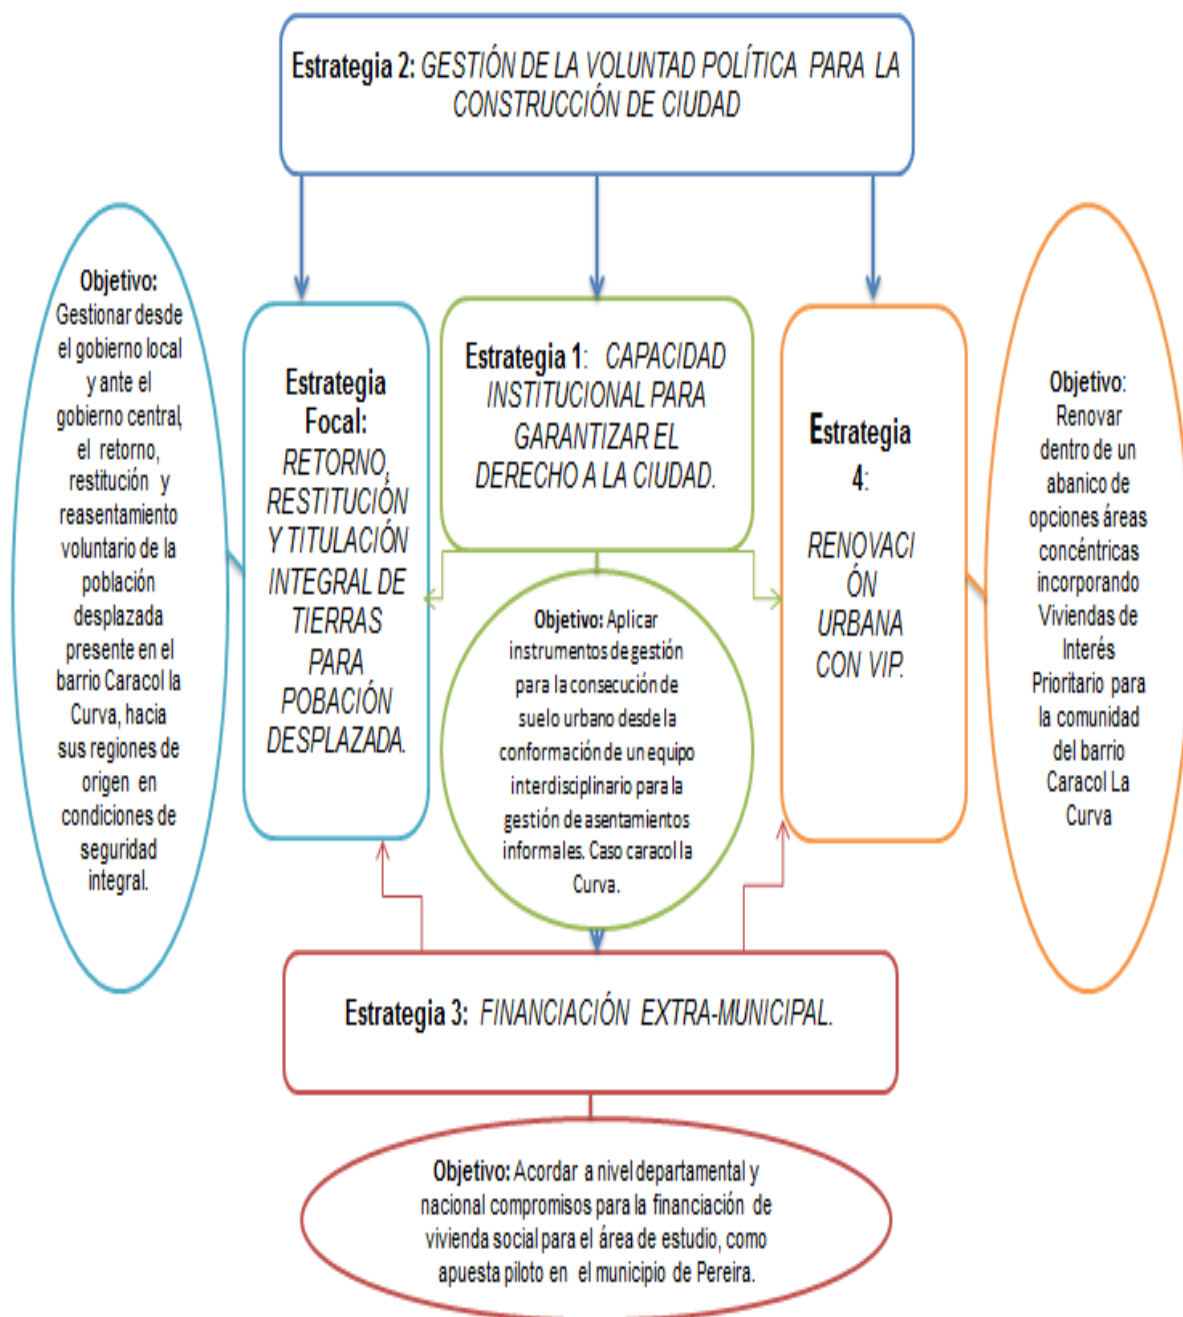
Estrategia 2: GESTIÓN DE LA VOLUNTAD POLÍTICA PARA LA CONSTRUCCIÓN DE CIUDAD

Objetivo: Gestionar desde el gobierno local y ante el gobierno central, el retorno, restitución y reasentamiento voluntario de la población desplazada presente en el barrio Caracol la Curva, hacia sus regiones de origen en condiciones de seguridad integral.

Estrategia Focal: RETORNO, RESTITUCIÓN Y TITULACIÓN INTEGRAL DE TIERRAS PARA POBACIÓN DESPLAZADA.

Estrategia 1: CAPACIDAD INSTITUCIONAL PARA GARANTIZAR EL DERECHO A LA CIUDAD.

Objetivo: Aplicar instrumentos de gestión para la consecución de suelo urbano desde la conformación de un equipo interdisciplinario para la gestión de asentamientos informales. Caso caracol la Curva.

Estrategia 4: RENOVACIÓN URBANA CON VIP.

Objetivo: Renovar dentro de un abanico de opciones áreas concéntricas incorporando Viviendas de Interés Prioritario para la comunidad del barrio Caracol La Curva

Estrategia 3: FINANCIACIÓN EXTRA-MUNICIPAL.

Objetivo: Acordar a nivel departamental y nacional compromisos para la financiación de vivienda social para el área de estudio, como apuesta piloto en el municipio de Pereira.